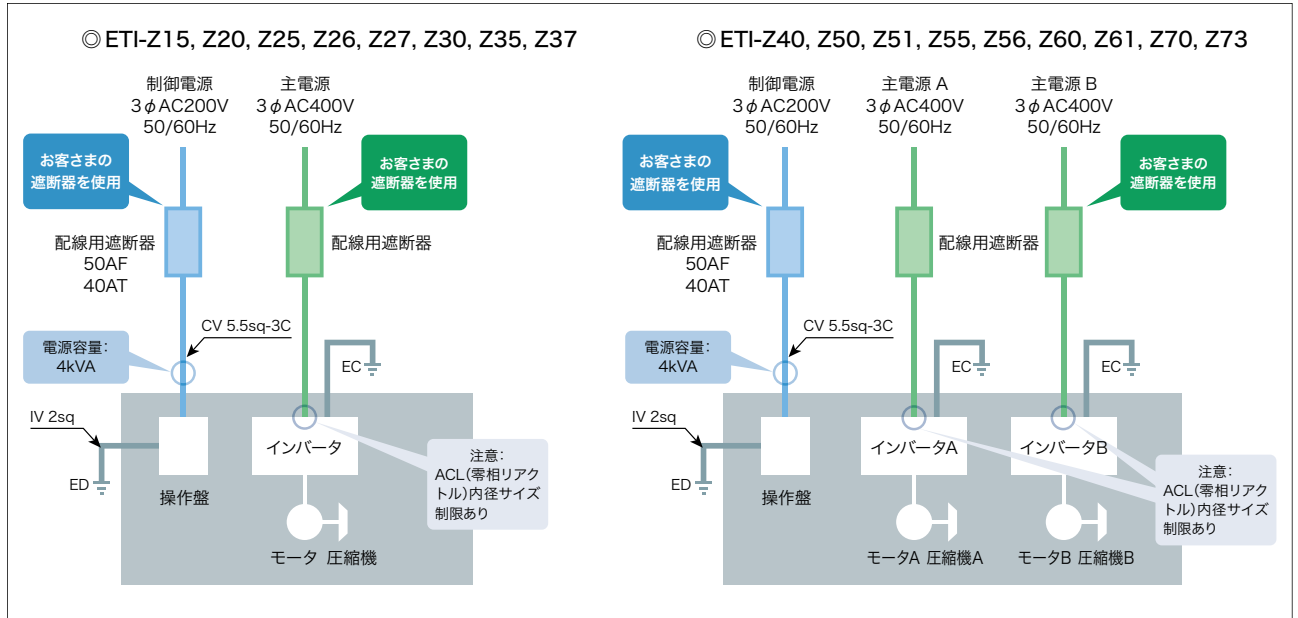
◎ETI-Z15, Z20, Z25, Z26, Z27, Z30, Z35, Z37

制御電源
3$\phi$AC200V
50/60Hz

主電源
3$\phi$AC400V
50/60Hz

お客さまの遮断器を使用

お客さまの遮断器を使用

配線用遮断器
50AF
40AT

配線用遮断器

CV 5.5sq-3C

電源容量:
4kVA

EC

IV 2sq

ED

操作盤

インバータ

注意:
ACL(零相リアクトル)内径サイズ制限あり

モータ 圧縮機

◎ETI-Z40, Z50, Z51, Z55, Z56, Z60, Z61, Z70, Z73

制御電源
3$\phi$AC200V
50/60Hz

主電源 A
3$\phi$AC400V
50/60Hz

主電源 B
3$\phi$AC400V
50/60Hz

お客さまの遮断器を使用

お客さまの遮断器を使用

配線用遮断器
50AF
40AT

配線用遮断器

CV 5.5sq-3C

電源容量:
4kVA

EC

EC

IV 2sq

ED

操作盤

インバータA

インバータB

注意:
ACL(零相リアクトル)内径サイズ制限あり

モータA 圧縮機A

モータB 圧縮機B